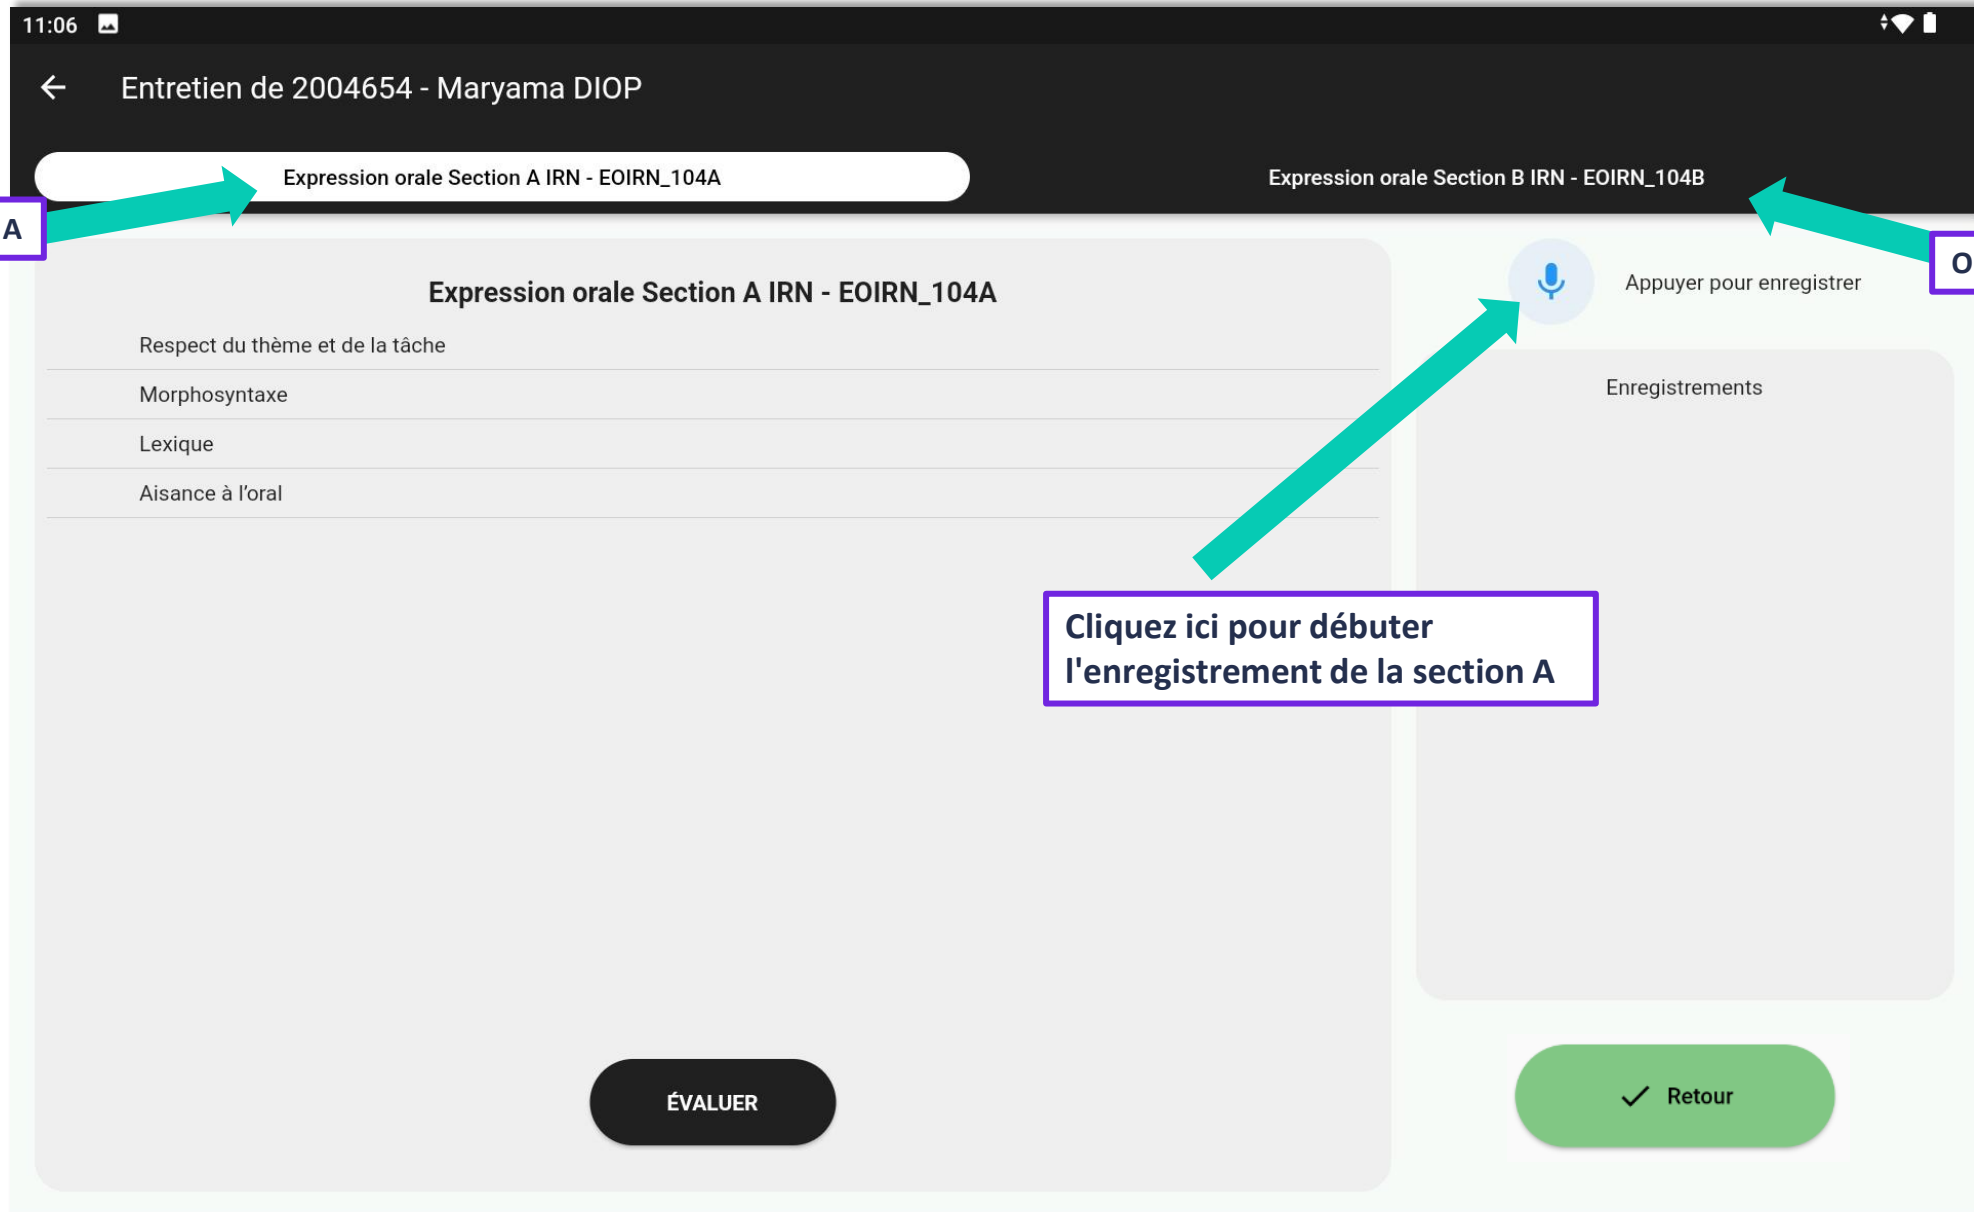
11:06

Entretien de 2004654 - Maryama DIOP

Expression orale Section A IRN - EOIRN_104A

Expression orale Section B IRN - EOIRN_104B

A

O

Expression orale Section A IRN - EOIRN_104A

Respect du thème et de la tâche

Morphosyntaxe

Lexique

Aisance à l'oral

Appuyer pour enregistrer

Enregistrements

Cliquez ici pour débuter l'enregistrement de la section A

ÉVALUER

Retour